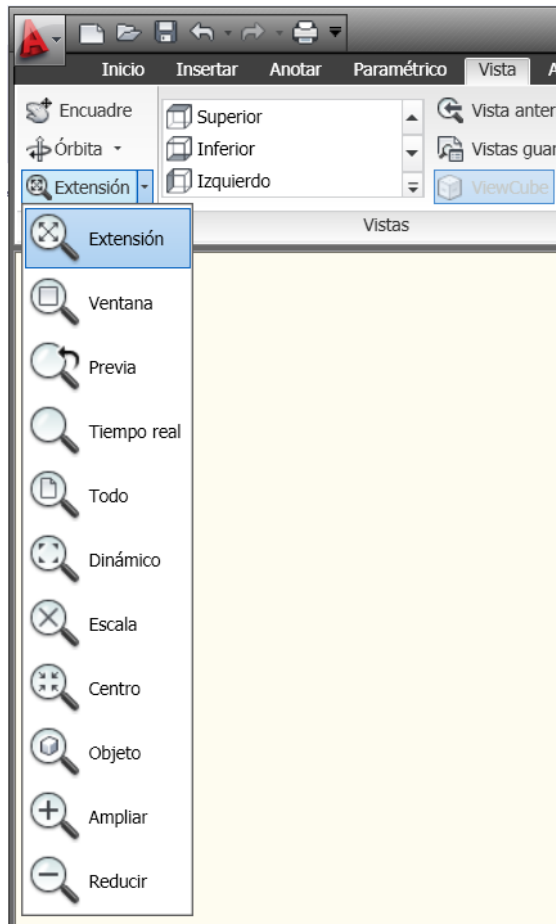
Inicio Insertar Anotar Paramétrico Vista A

Encuadre
Órbita
Extensión

Superior
Inferior
Izquierdo

Vista anter
Vistas guar
ViewCube

Vistas

Extensión
Ventana
Previa
Tiempo real
Todo
Dinámico
Escala
Centro
Objeto
Ampliar
Reducir